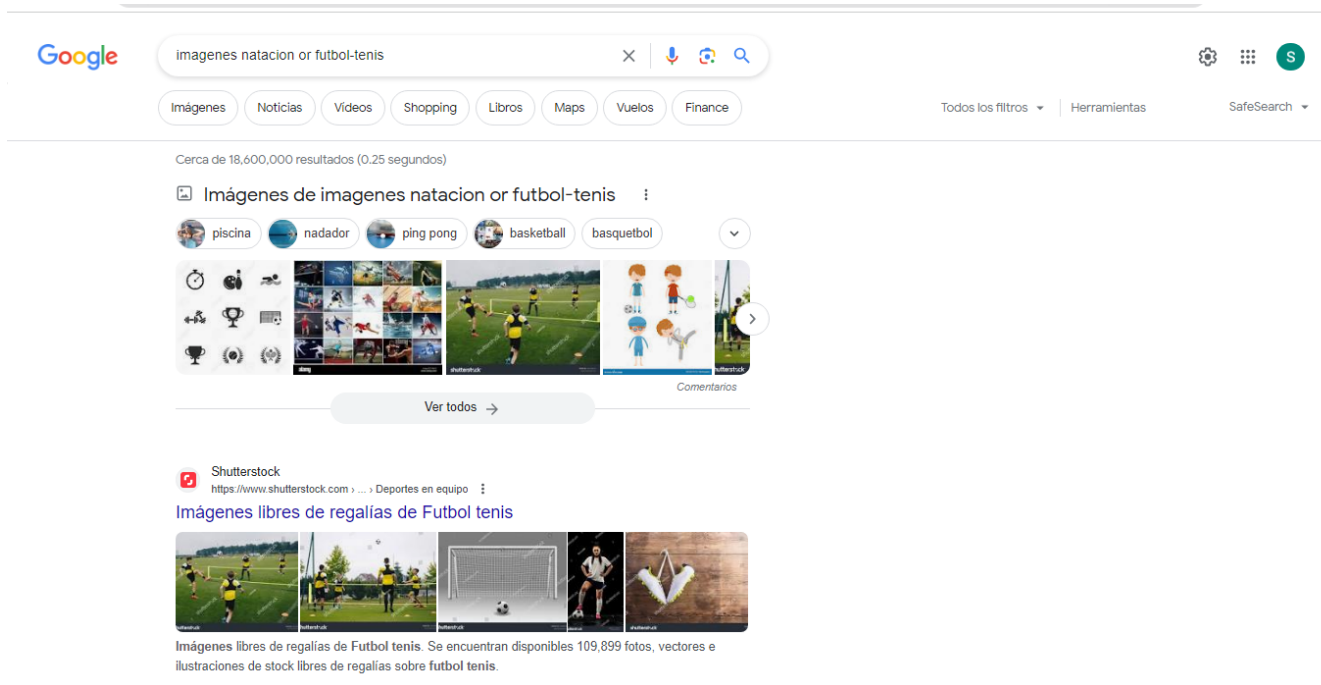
Google

imagenes natacion or futbol-tenis

S

Imágenes | Noticias | Videos | Shopping | Libros | Maps | Vuelos | Finance

Todos los filtros | Herramientas | SafeSearch

Cerca de 18,600,000 resultados (0.25 segundos)

Imágenes de imagenes natacion or futbol-tenis

piscina | nadador | ping pong | basketball | basquetbol

shutterstock

shutterstock

Comentarios

Ver todos →

Shutterstock
https://www.shutterstock.com › ... › Deportes en equipo

Imágenes libres de regalías de Futbol tenis

shutterstock

shutterstock

shutterstock

**Imágenes** libres de regalías de **Futbol tenis**. Se encuentran disponibles 109,899 fotos, vectores e ilustraciones de stock libres de regalías sobre **futbol tenis**.